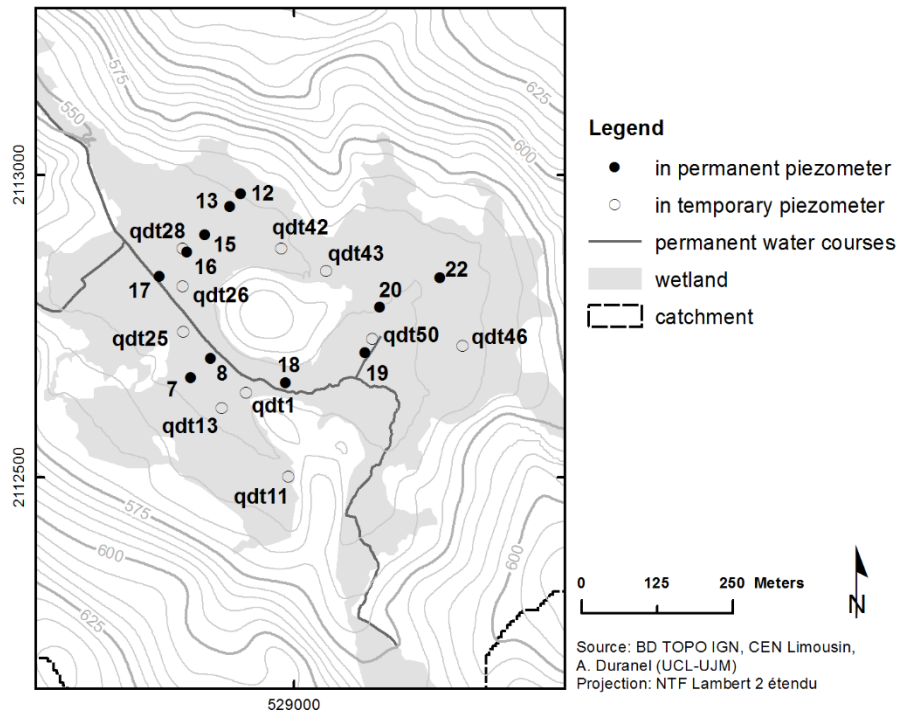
575
625
550
600
2113000
2112500
529000
13
12
qdt28
15
qdt42
16
qdt43
22
17
qdt26
20
qdt25
qdt50
qdt46
8
18
19
7
qdt1
qdt13
qdt11
575
600
625
600

Legend
in permanent piezometer
in temporary piezometer
permanent water courses
wetland
catchment

0 125 250 Meters
N

Source: BD TOPO IGN, CEN Limousin, A. Duranel (UCL-UJM)
Projection: NTF Lambert 2 étendu